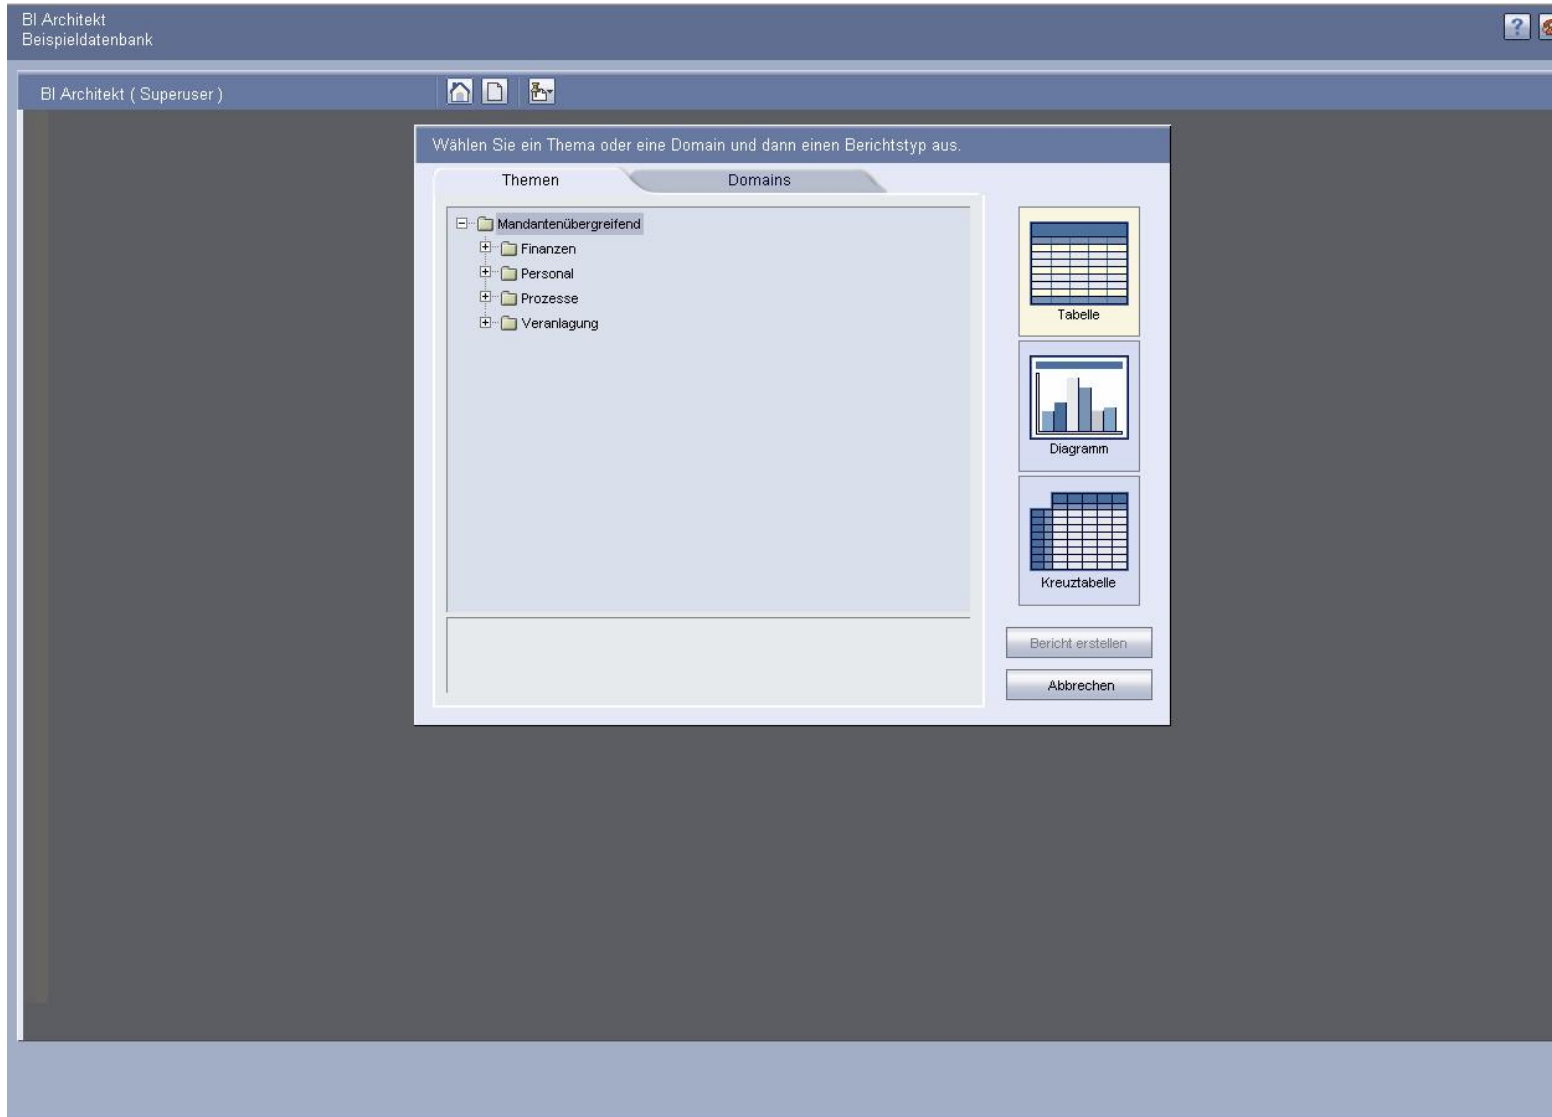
BI Architekt
Beispieldatenbank

?

BI Architekt ( Superuser )

Wählen Sie ein Thema oder eine Domain und dann einen Berichtstyp aus.

Themen

Domains

Mandantenübergreifend
Finanzen
Personal
Prozesse
Veranlagung

Tabelle

Diagramm

Kreuztabelle

Bericht erstellen

Abbrechen